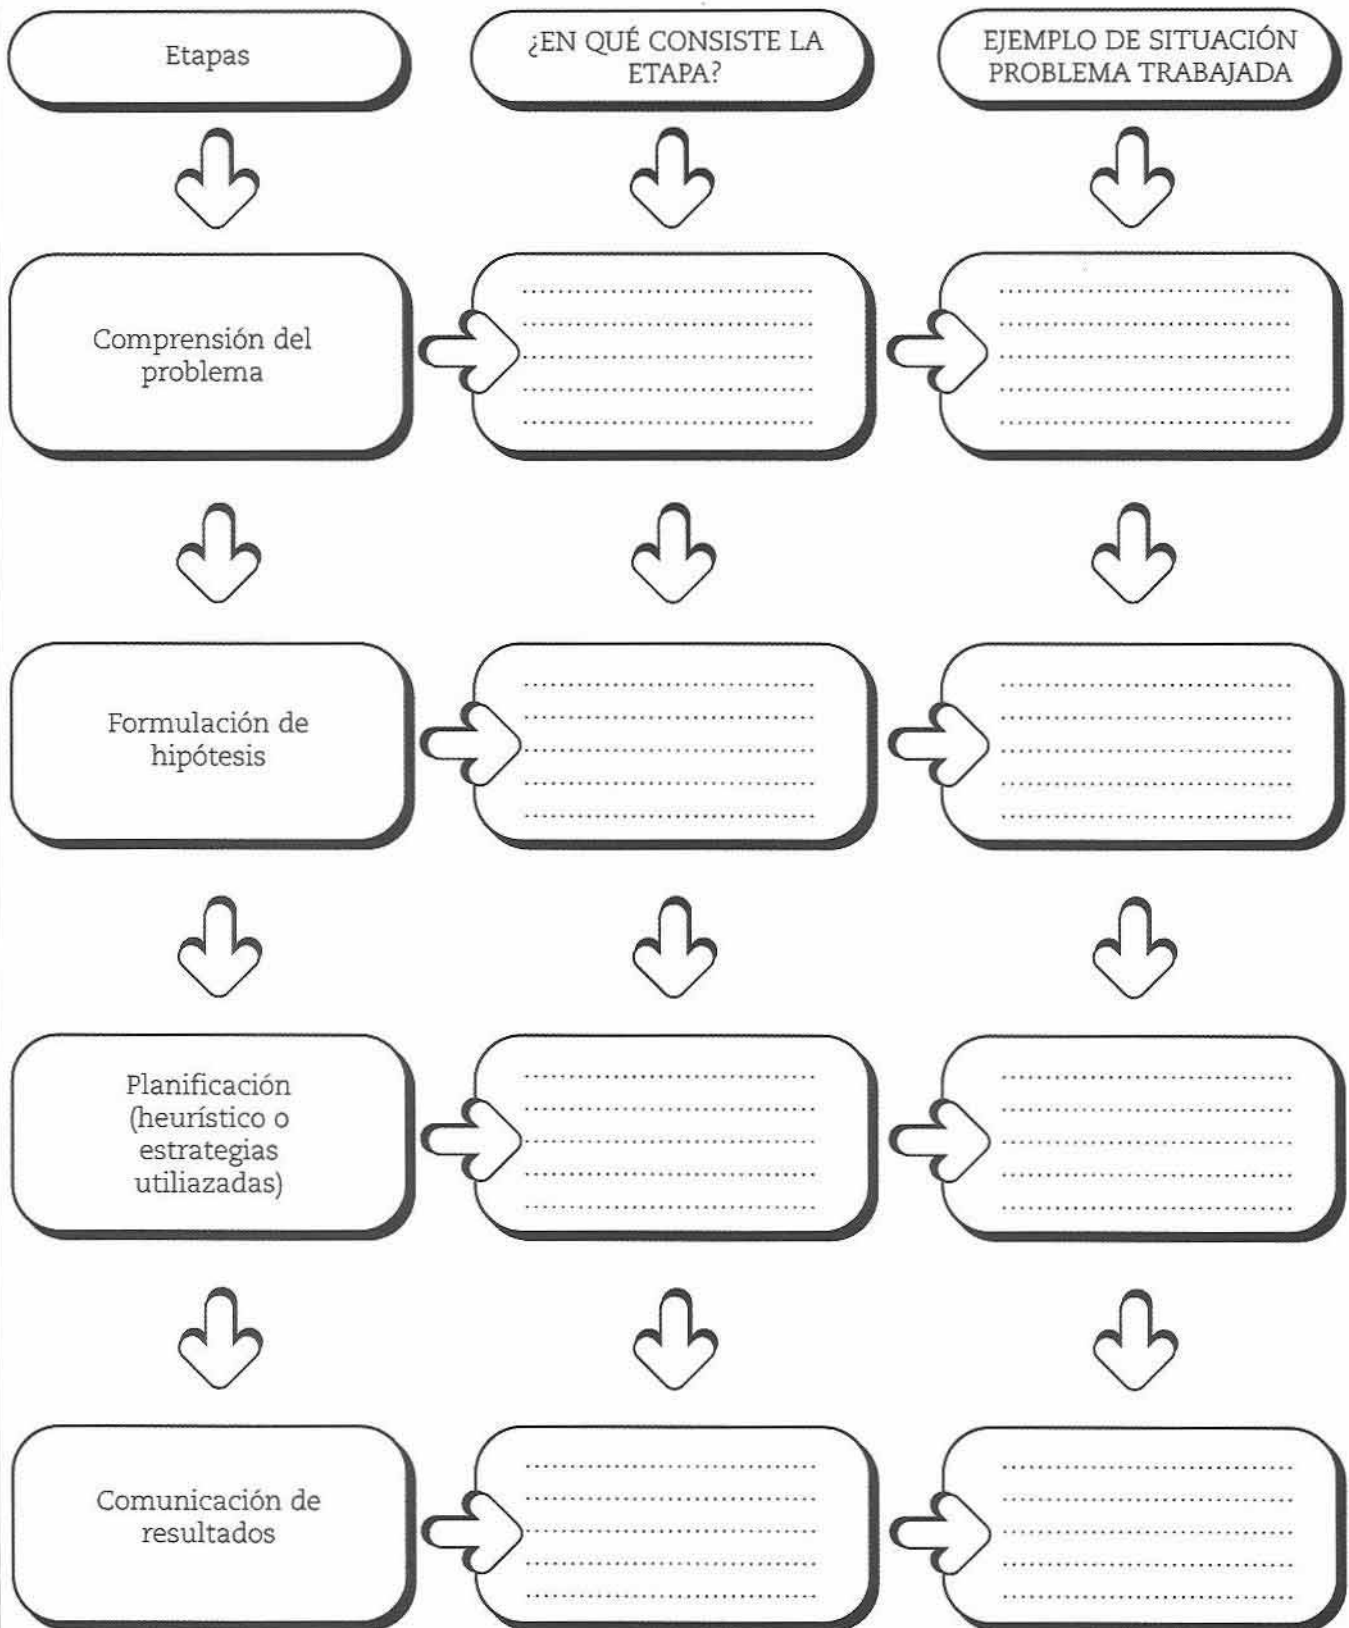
Etapas

¿EN QUÉ CONSISTE LA ETAPA?

EJEMPLO DE SITUACIÓN PROBLEMA TRABAJADA

Comprensión del problema

Formulación de hipótesis

Planificación (heurístico o estrategias utiliazadas)

Comunicación de resultados